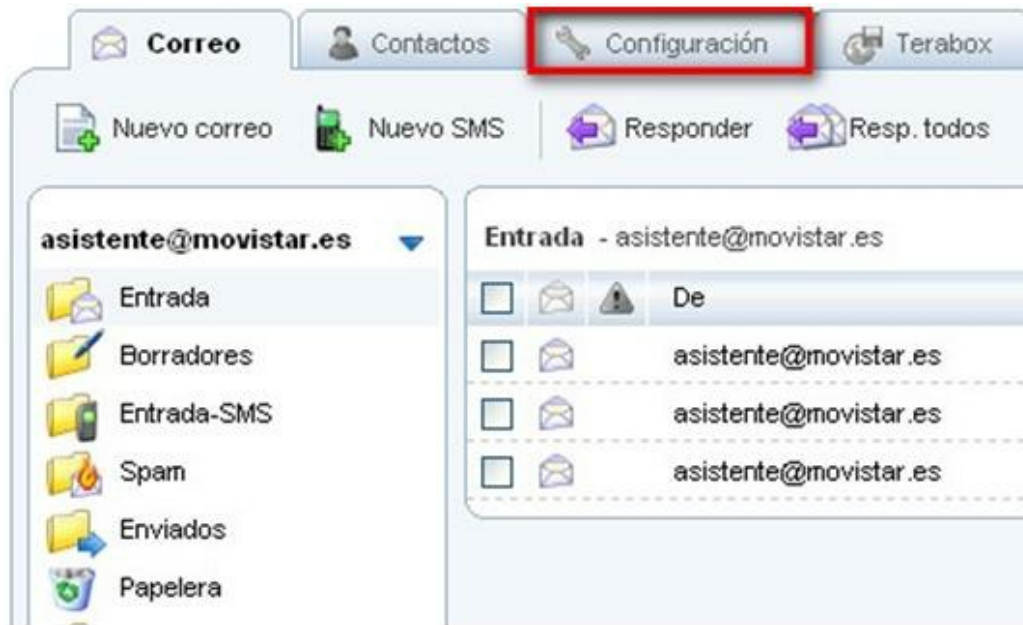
Correo | Contactos | Configuración | Terabox

Nuevo correo | Nuevo SMS | Responder | Resp. todos

asistente@movistar.es

Entrada
Borradores
Entrada-SMS
Spam
Enviados
Papelera

Entrada - asistente@movistar.es

| | | | De |
|---|---|---|---|
| | | | asistente@movistar.es |
| | | | asistente@movistar.es |
| | | | asistente@movistar.es |